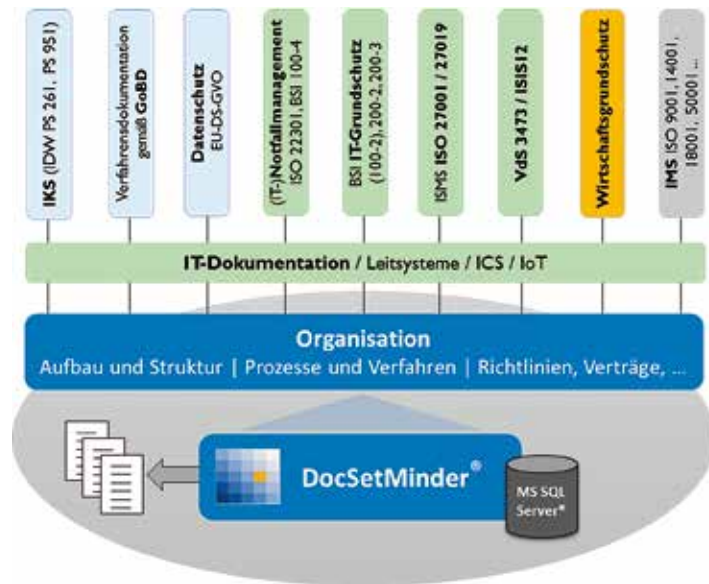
IKS (IDW PS 261, PS 951)

Verfahrensdokumentation gemäß GoBD

Datenschutz EU-DS-GVO

(IT-)Notfallmanagement ISO 22301, BSI 100-4

BSI IT-Grundschutz (100-2), 200-2, 200-3

ISMS ISO 27001 / 27019

VdS 3473 / ISIS12

Wirtschaftsgrundschutz

IMS ISO 9001, 14001, 18001, 50001 ...

IT-Dokumentation / Leitsysteme / ICS / IoT

Organisation

Aufbau und Struktur | Prozesse und Verfahren | Richtlinien, Verträge, ...

DocSetMinder®

MS SQL Server®